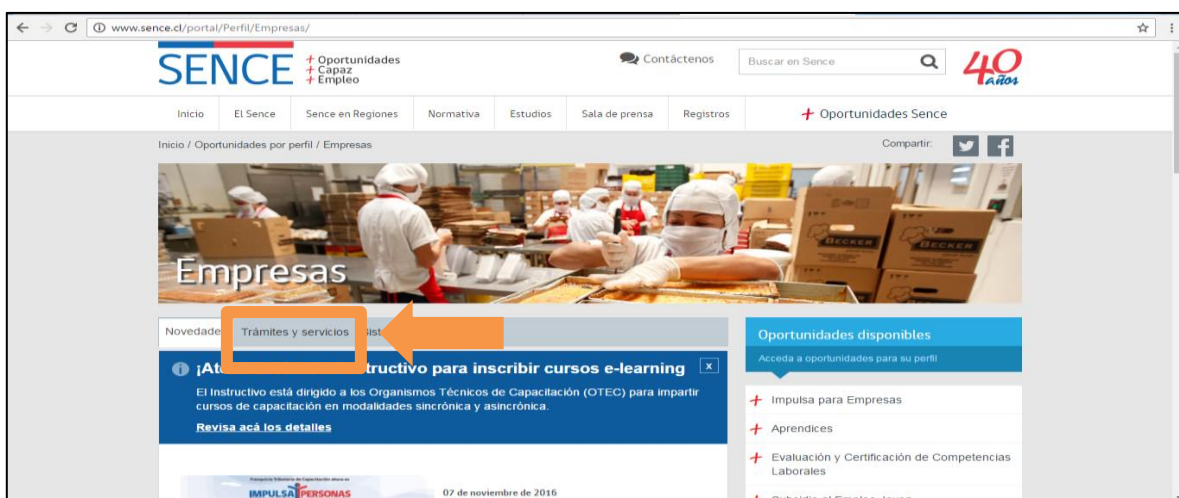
www.sence.cl/portal/Perfil/Empresas/

SENCE + Oportunidades + Capaz + Empleo

Contáctenos

Buscar en Sence

40 años

Inicio | El Sence | Sence en Regiones | Normativa | Estudios | Sala de prensa | Registros | + Oportunidades Sence

Inicio / Oportunidades por perfil / Empresas

Compartir:

Empresas

Novedade | Trámites y servicios | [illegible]

¡At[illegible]tructivo para inscribir cursos e-learning

El Instructivo está dirigido a los Organismos Técnicos de Capacitación (OTEC) para impartir cursos de capacitación en modalidades sincrónica y asincrónica.

Revisa acá los detalles

IMPULSA PERSONAS

07 de noviembre de 2016

Oportunidades disponibles

Acceda a oportunidades para su perfil

+ Impulsa para Empresas

+ Aprendices

+ Evaluación y Certificación de Competencias Laborales

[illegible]